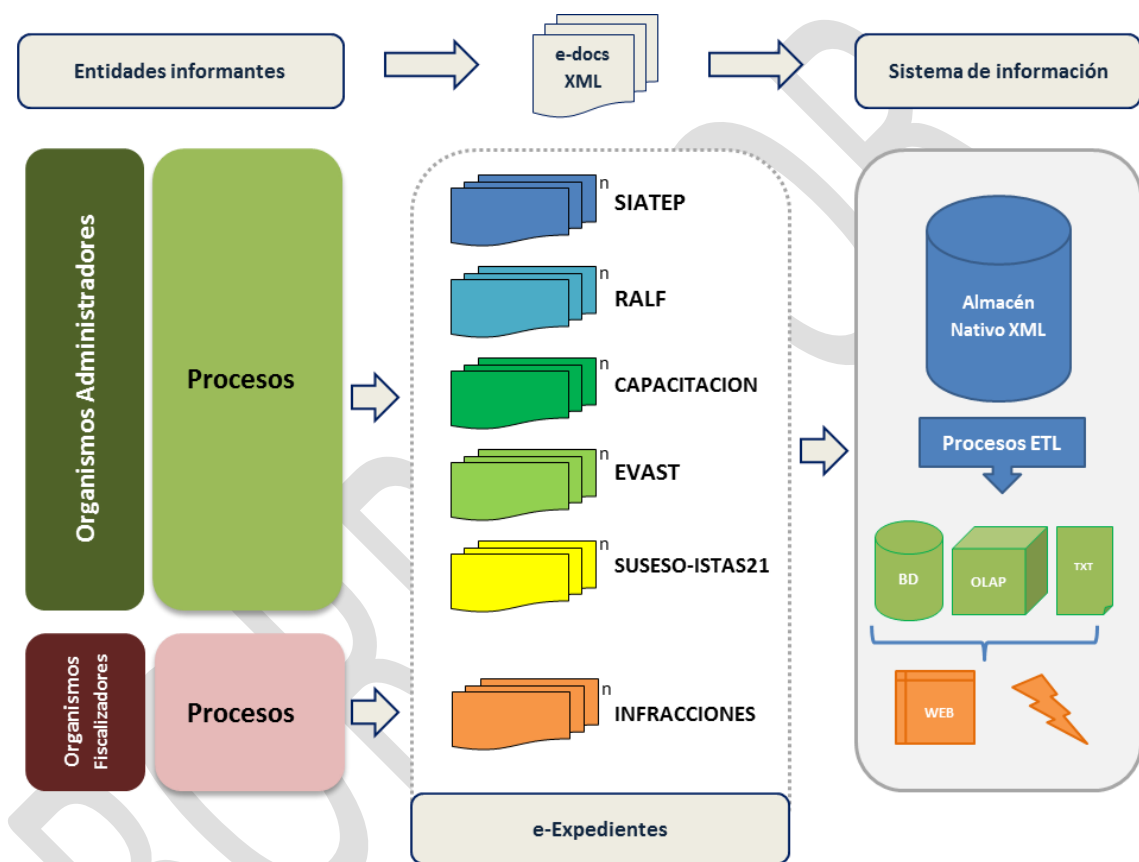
Entidades informantes

e-docs
XML

Sistema de información

Organismos Administradores

Procesos

Organismos Fiscalizadores

Procesos

n SIATEP

n RALF

n CAPACITACION

n EVAST

n SUSESO-ISTAS21

n INFRACCIONES

e-Expedientes

Almacén Nativo XML

Procesos ETL

BD

OLAP

TXT

WEB